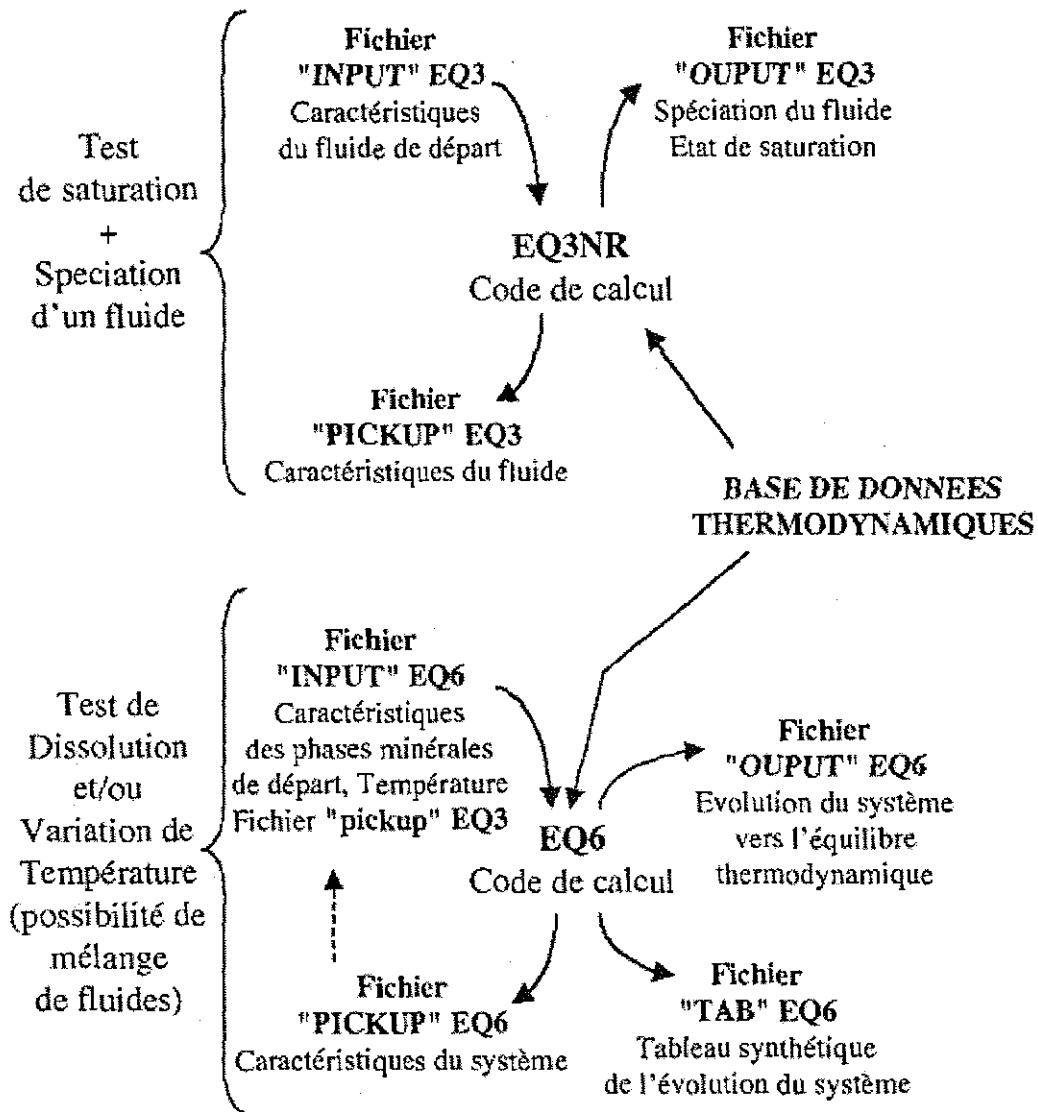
Test de saturation + Speciation d'un fluide

Fichier "INPUT" EQ3
Caractéristiques du fluide de départ

Fichier "OUPUT" EQ3
Spéciation du fluide
Etat de saturation

EQ3NR
Code de calcul

Fichier "PICKUP" EQ3
Caractéristiques du fluide

BASE DE DONNEES THERMODYNAMIQUES

Test de Dissolution et/ou Variation de Température (possibilité de mélange de fluides)

Fichier "INPUT" EQ6
Caractéristiques des phases minérales de départ, Température
Fichier "pickup" EQ3

Fichier "OUPUT" EQ6
Evolution du système vers l'équilibre thermodynamique

EQ6
Code de calcul

Fichier "PICKUP" EQ6
Caractéristiques du système

Fichier "TAB" EQ6
Tableau synthétique de l'évolution du système